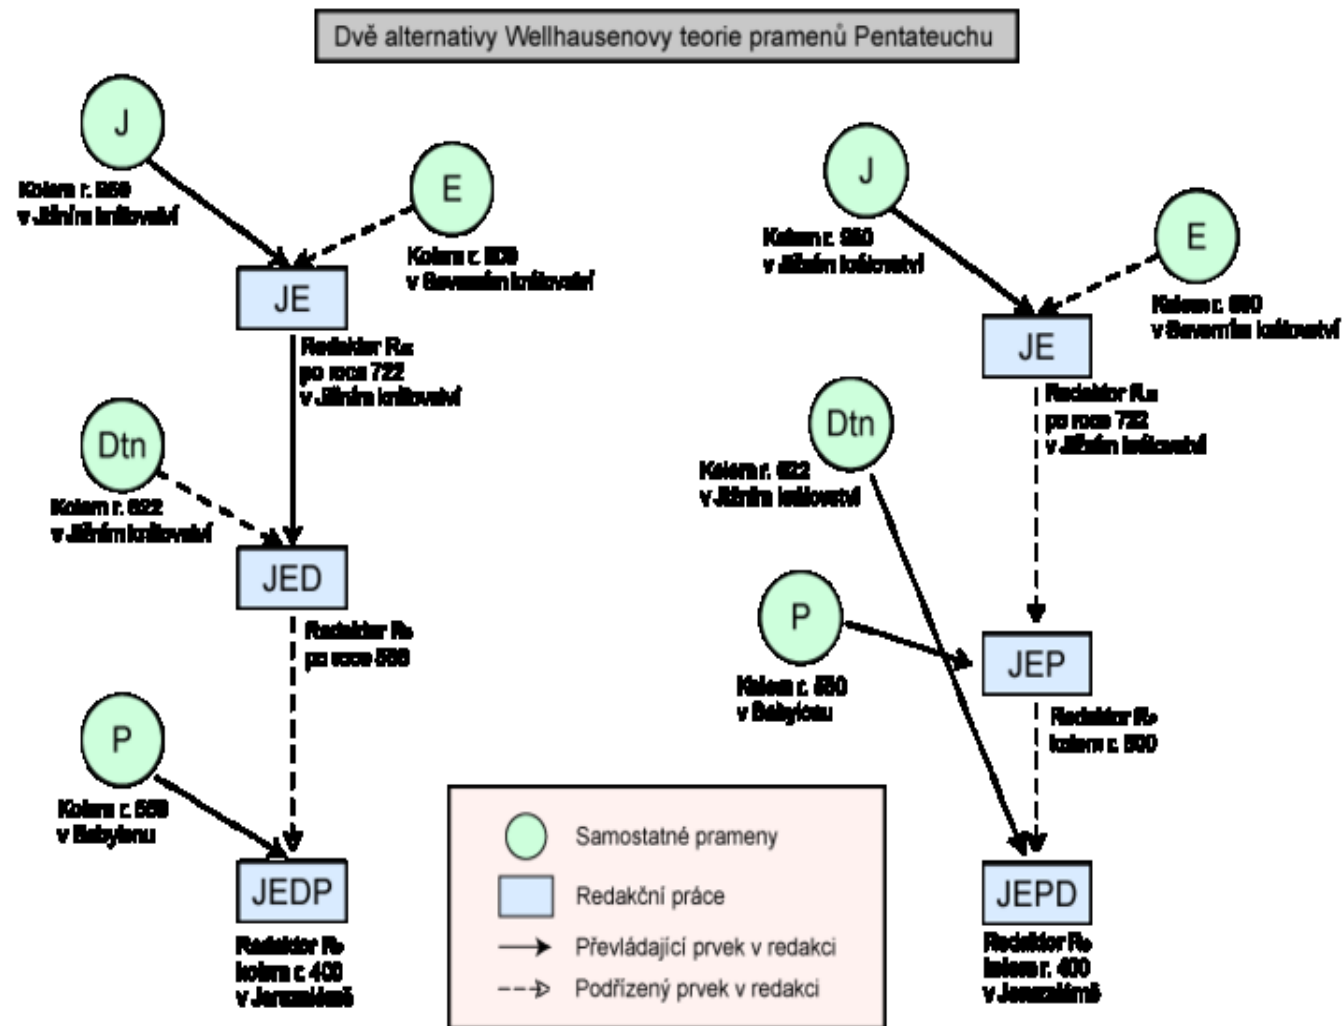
Dvě alternativy Wellhausenovy teorie pramenů Pentateuchu

J
Kolem r. 950
v Jižním království

E
Kolem r. 850
v Severním království

JE
Redaktor $R_{JE}$
po roce 722
v Jižním království

Dtn
Kolem r. 622
v Jižním království

JED
Redaktor $R_D$
po roce 550

P
Kolem r. 550
v Babylonu

JEDP
Redaktor $R_P$
kolem r. 400
v Jeruzalémě

J
Kolem r. 950
v Jižním království

E
Kolem r. 850
v Severním království

JE
Redaktor $R_{JE}$
po roce 722
v Jižním království

Dtn
Kolem r. 622
v Jižním království

P
Kolem r. 550
v Babylonu

JEP
Redaktor $R_P$
kolem r. 500

JEPD
Redaktor $R_D$
kolem r. 400
v Jeruzalémě

Samostatné prameny
Redakční práce
Převládající prvek v redakci
Podřízený prvek v redakci